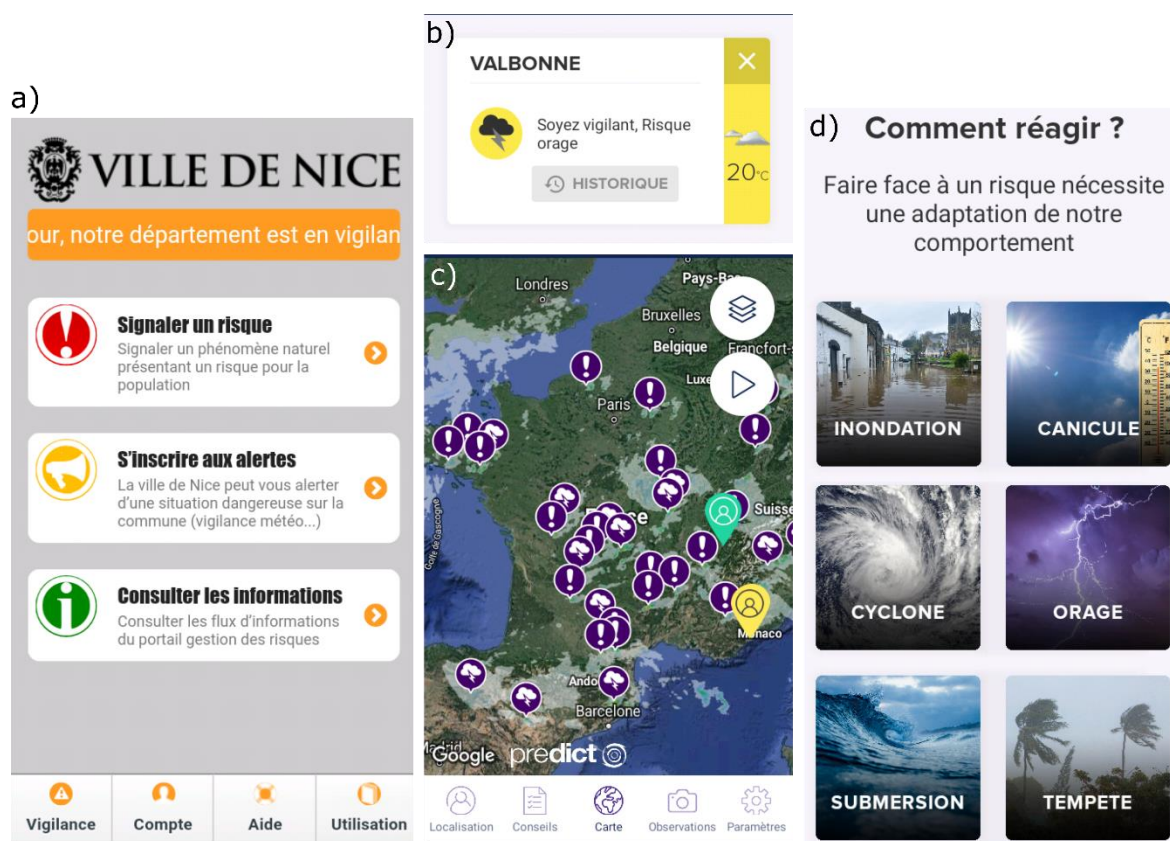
a)

VILLE DE NICE

our, notre département est en vigilan

Signaler un risque
Signaler un phénomène naturel présentant un risque pour la population

S'inscrire aux alertes
La ville de Nice peut vous alerter d'une situation dangereuse sur la commune (vigilance météo...)

Consulter les informations
Consulter les flux d'informations du portail gestion des risques

Vigilance | Compte | Aide | Utilisation

b)

VALBONNE

Soyez vigilant, Risque orage

HISTORIQUE

20°C

c)

Londres
Pays-Bas
Bruxelles
Belgique
Francfort
Luxe
Paris
Suisse
Golfe de Gascogne
Monaco
Ando
Barcelone
Google predict

Localisation | Conseils | Carte | Observations | Paramètres

d) Comment réagir ?

Faire face à un risque nécessite une adaptation de notre comportement

INONDATION
CANICULE
CYCLONE
ORAGE
SUBMERSION
TEMPETE